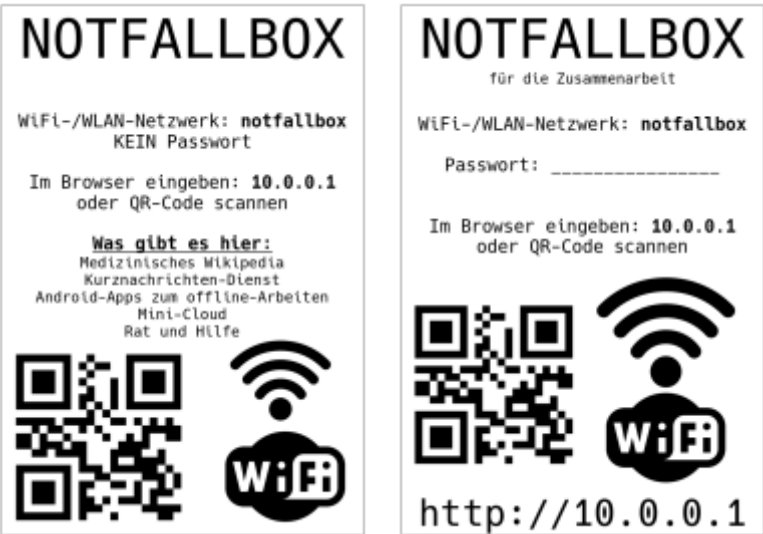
NOTFALLBOX

WiFi-/WLAN-Netzwerk: **notfallbox**
KEIN Passwort

Im Browser eingeben: **10.0.0.1**
oder QR-Code scannen

**Was gibt es hier:**
Medizinisches Wikipedia
Kurznachrichten-Dienst
Android-Apps zum offline-Arbeiten
Mini-Cloud
Rat und Hilfe

WiFi

NOTFALLBOX
für die Zusammenarbeit

WiFi-/WLAN-Netzwerk: **notfallbox**

Passwort: _______________

Im Browser eingeben: **10.0.0.1**
oder QR-Code scannen

WiFi

http://10.0.0.1